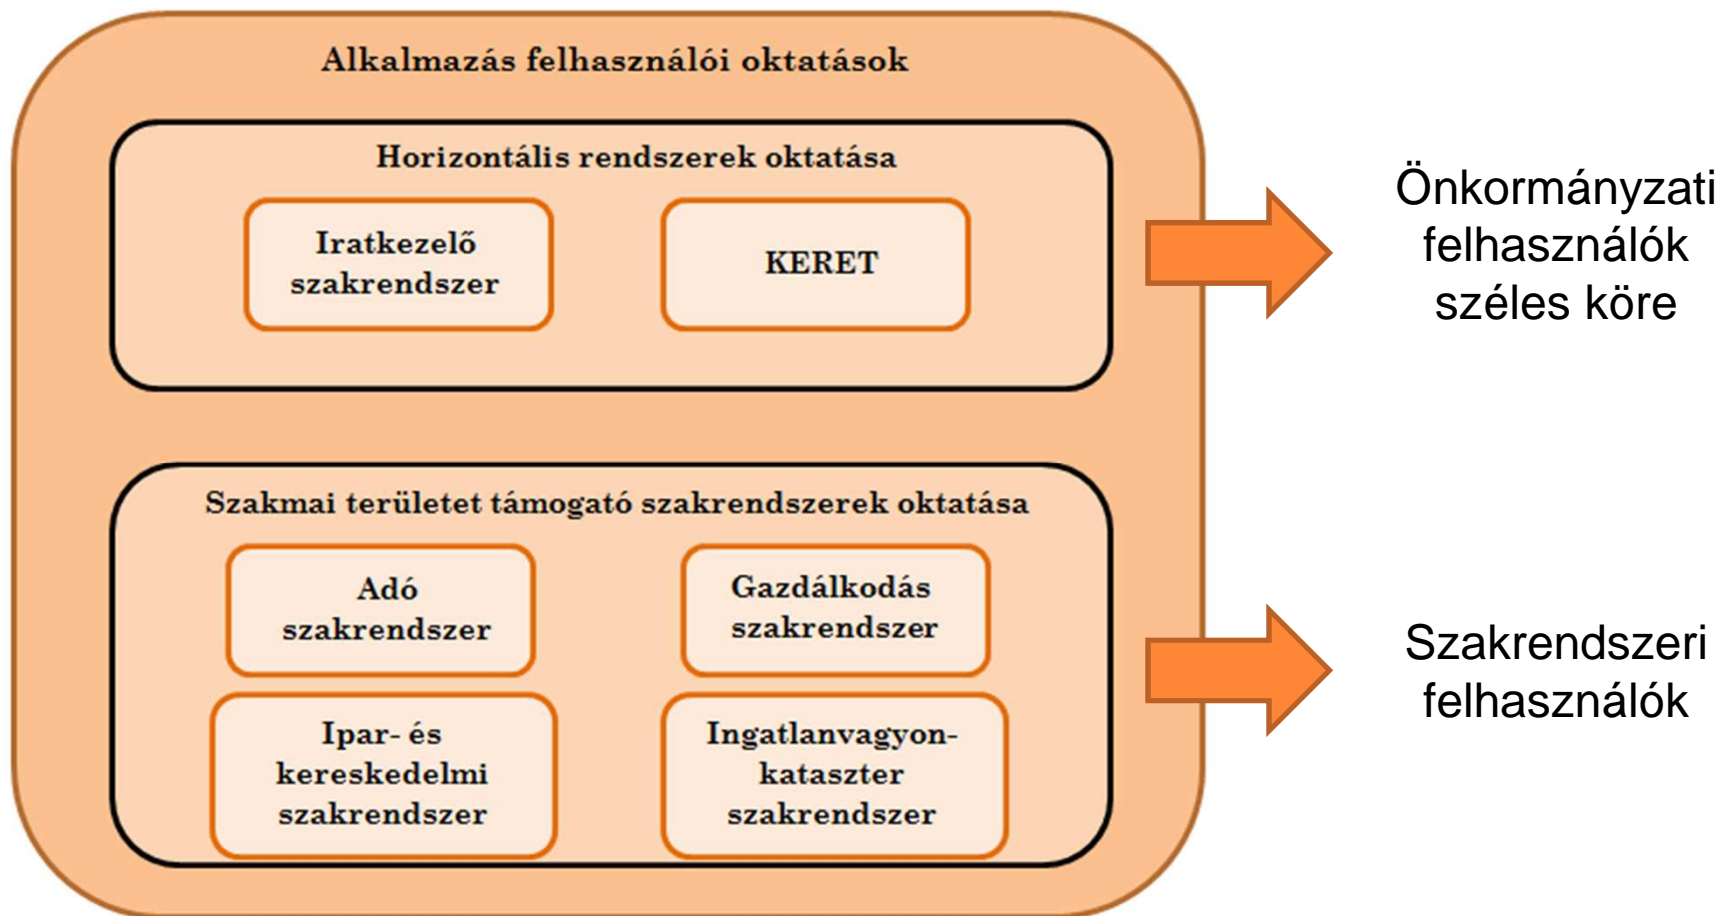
Alkalmazás felhasználói oktatások

Horizontális rendszerek oktatása

Iratkezelő szakrendszer

KERET

Önkormányzati felhasználók széles köre

Szakmai területet támogató szakrendszerek oktatása

Adó szakrendszer

Gazdálkodás szakrendszer

Ipar- és kereskedelmi szakrendszer

Ingatlanvagyon-kataszter szakrendszer

Szakrendszeri felhasználók